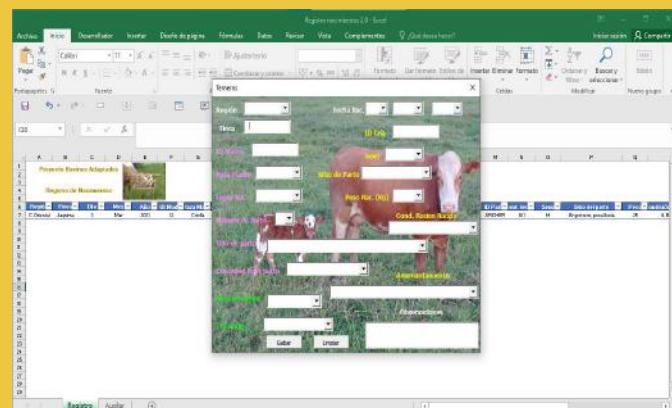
Registro nacimientos 2.0 - Excel

Archivo Inicio Insertar Diseño de página Fórmulas Datos Revisar Vista Complementos ¿Qué desea hacer? Iniciar sesión Compartir

Pegar Portapapeles Fuente Calibri 11 Ajustar texto Combinar y centrar Formato Dar formato Estilos de Insertar Eliminar Formato Celdas Ordenar y filtrar Buscar y seleccionar Modificar Nuevo grupo

Ternero

Región
Fecha Nac.
Finca
ID Cría
ID Madre
Sexo
Raza Madre
Tipo de Parto
Lugar Nac.
Peso Nac. (Kg)
Número de Parto
Cond. Ternero Nacido
Tipo de parto
Condición Post-parto
Amamantamiento
Observaciones
Grabar
Limpiar

Proyecto Bovinos Adaptados
Registro de Nacimientos

Región Finca Día Mes Año ID Madre Raza Madre ID Padre Inst. M Sexo Tipo de parto Peso Condición
C.Oriental Jagüey 5 Mar 2021 12 Criolla 3003489 101 M Registrar proullicida 29 N

Registro Auxiliar